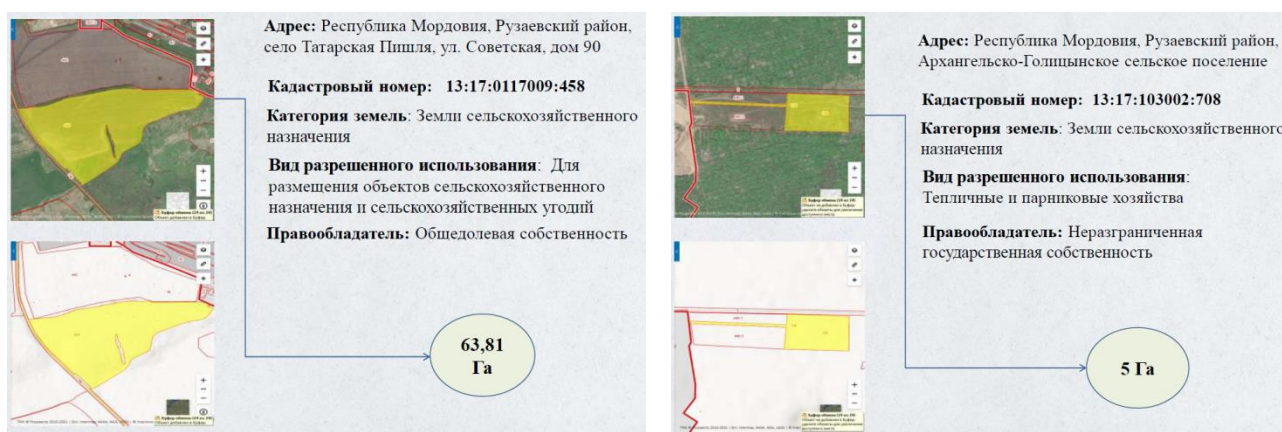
Адрес: Республика Мордовия, Рузаевский район, село Татарская Пишля, ул. Советская, дом 90

Кадастровый номер: 13:17:0117009:458

Категория земель: Земли сельскохозяйственного назначения

Вид разрешенного использования: Для размещения объектов сельскохозяйственного назначения и сельскохозяйственных угодий

Правообладатель: Общедолевая собственность

63,81 Га

Адрес: Республика Мордовия, Рузаевский район, Архангельско-Голицынское сельское поселение

Кадастровый номер: 13:17:103002:708

Категория земель: Земли сельскохозяйственного назначения

Вид разрешенного использования: Тепличные и парниковые хозяйства

Правообладатель: Неразграниченная государственная собственность

5 Га